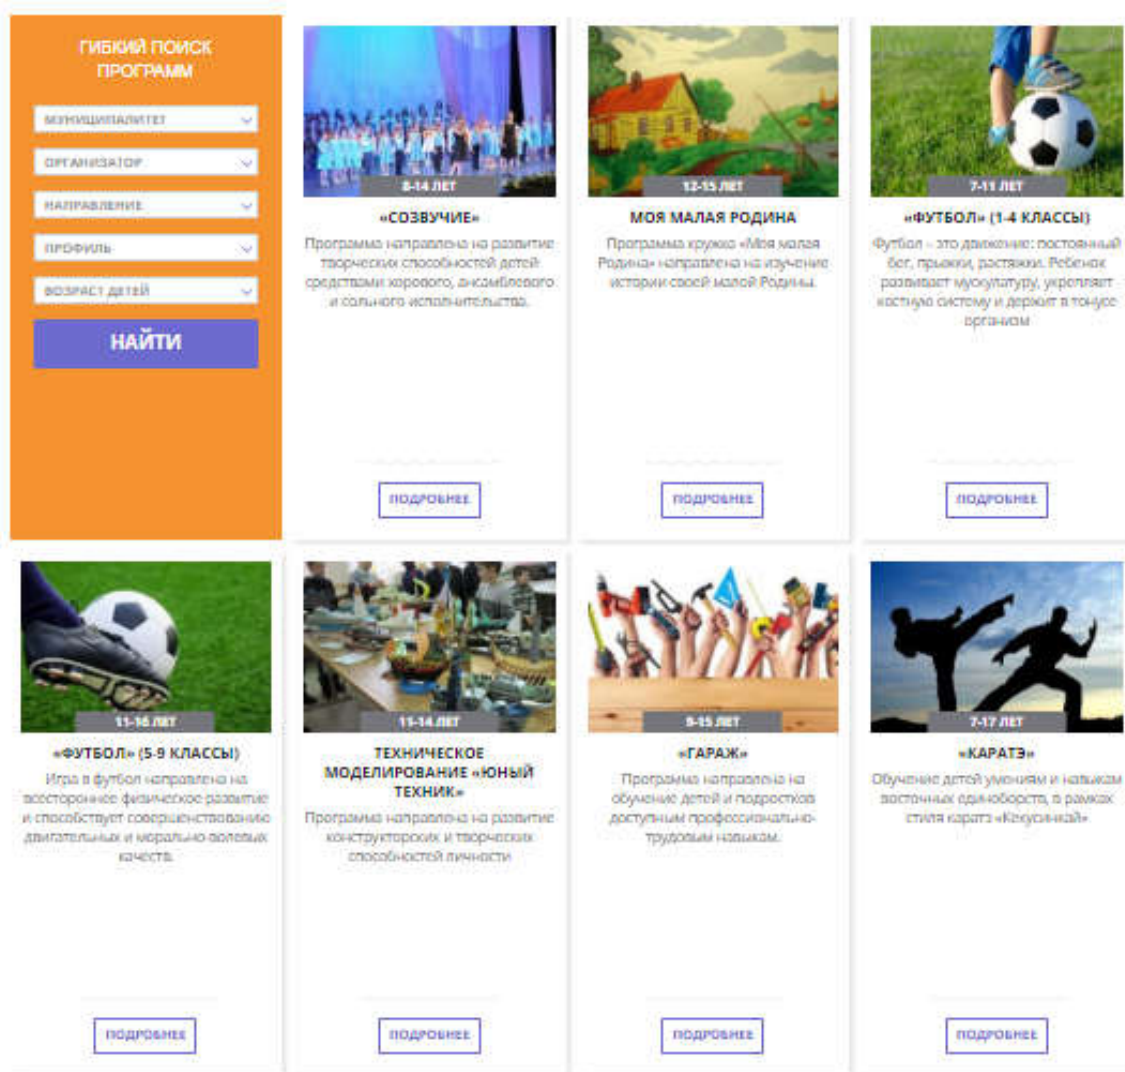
ГИБКИЙ ПОИСК ПРОГРАММ

МУНИЦИПАЛИТЕТ

ОРГАНИЗАТОР

НАПРАВЛЕНИЕ

ПРОФИЛЬ

ВОЗРАСТ ДЕТЕЙ

НАЙТИ

8-14 ЛЕТ

«СОЗВУЧИЕ»

Программа направлена на развитие творческих способностей детей средствами хорового, ансамблевого и сольного исполнительства.

ПОДРОБНЕЕ

12-15 ЛЕТ

МОЯ МАЛАЯ РОДИНА

Программа кружка «Моя малая Родина» направлена на изучение истории своей малой Родины.

ПОДРОБНЕЕ

7-11 ЛЕТ

«ФУТБОЛ» (1-4 КЛАССЫ)

Футбол - это движение: постоянный бег, прыжки, растяжки. Ребенок развивает мускулатуру, укрепляет костную систему и держит в тонусе организм

ПОДРОБНЕЕ

11-16 ЛЕТ

«ФУТБОЛ» (5-9 КЛАССЫ)

Игра в футбол направлена на всестороннее физическое развитие и способствует совершенствованию двигательных и морально-волевых качеств.

ПОДРОБНЕЕ

11-14 ЛЕТ

ТЕХНИЧЕСКОЕ МОДЕЛИРОВАНИЕ «ЮНЫЙ ТЕХНИК»

Программа направлена на развитие конструкторских и творческих способностей личности

ПОДРОБНЕЕ

9-15 ЛЕТ

«ГАРАЖ»

Программа направлена на обучение детей и подростков доступным профессионально-трудовым навыкам.

ПОДРОБНЕЕ

7-17 ЛЕТ

«КАРАТЭ»

Обучение детей умениям и навыкам восточных единоборств, в рамках стиля каратэ «Кекусинкай»

ПОДРОБНЕЕ